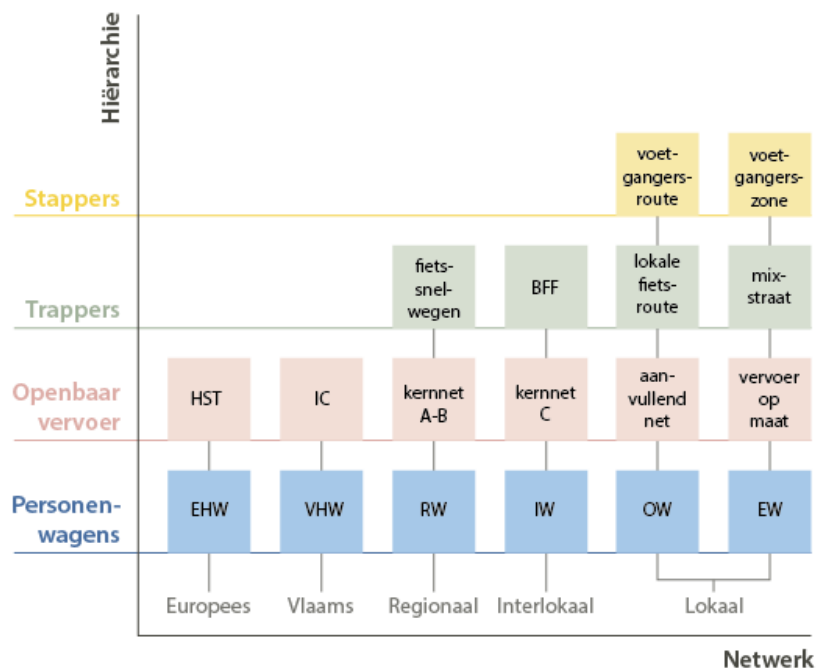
Hiërarchie

Stappers

voetgangersroute

voetgangerszone

Trappers

fietssnelwegen

BFF

lokale fietsroute

mixstraat

Openbaar vervoer

HST

IC

kernnet A-B

kernnet C

aanvullend net

vervoer op maat

Personenwagens

EHW

VHW

RW

IW

OW

EW

Europees

Vlaams

Regionaal

Interlokaal

Lokaal

Netwerk